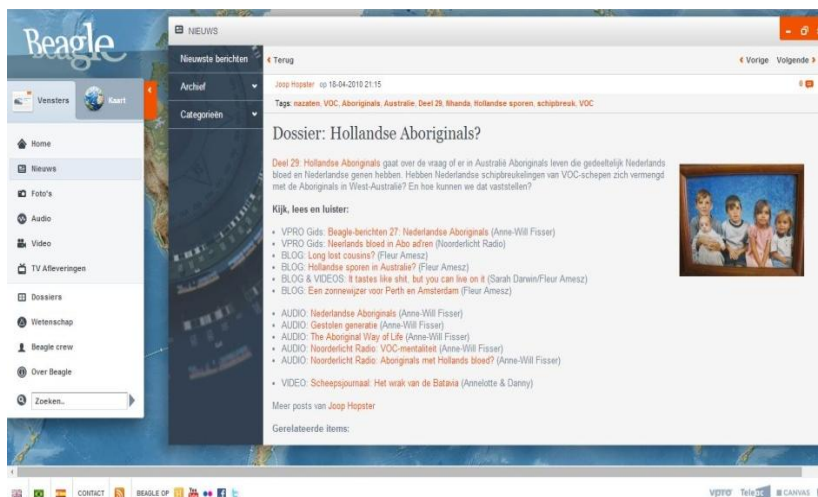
Beagle

Vensters
Kaart

Home
Nieuws
Foto's
Audio
Video
TV Afleveringen
Dossiers
Wetenschap
Beagle crew
Over Beagle
Zoeken..

NIEUWS

Nieuwste berichten
Archief
Categorieën

‹ Terug
‹ Vorige Volgende ›

Joop Hopster op 18-04-2010 21:15
0

Tags: nazaten, VOC, Aboriginals, Australie, Deel 29, fihanda, Hollandse sporen, schipbreuk, VOC

Dossier: Hollandse Aboriginals?

Deel 29: Hollandse Aboriginals gaat over de vraag of er in Australië Aboriginals leven die gedeeltelijk Nederlands bloed en Nederlandse genen hebben. Hebben Nederlandse schipbreukelingen van VOC-schepen zich vermengd met de Aboriginals in West-Australië? En hoe kunnen we dat vaststellen?

Kijk, lees en luister:

• VPRO Gids: Beagle-berichten 27: Nederlandse Aboriginals (Anne-Will Fisser)
• VPRO Gids: Neerlands bloed in Abo ad'ren (Noorderlicht Radio)
• BLOG: Long lost cousins? (Fleur Amesz)
• BLOG: Hollandse sporen in Australie? (Fleur Amesz)
• BLOG & VIDEOS: It tastes like shit, but you can live on it (Sarah Darwin/Fleur Amesz)
• BLOG: Een zonnewijzer voor Perth en Amsterdam (Fleur Amesz)

• AUDIO: Nederlandse Aboriginals (Anne-Will Fisser)
• AUDIO: Gestolen generatie (Anne-Will Fisser)
• AUDIO: The Aboriginal Way of Life (Anne-Will Fisser)
• AUDIO: Noorderlicht Radio: VOC-mentaliteit (Anne-Will Fisser)
• AUDIO: Noorderlicht Radio: Aboriginals met Hollands bloed? (Anne-Will Fisser)

• VIDEO: Scheepsjournaal: Het wrak van de Batavia (Annelotte & Danny)

Meer posts van Joop Hopster

Gerelateerde items:

CONTACT BEAGLE OP
vpro Teleac CANVAS